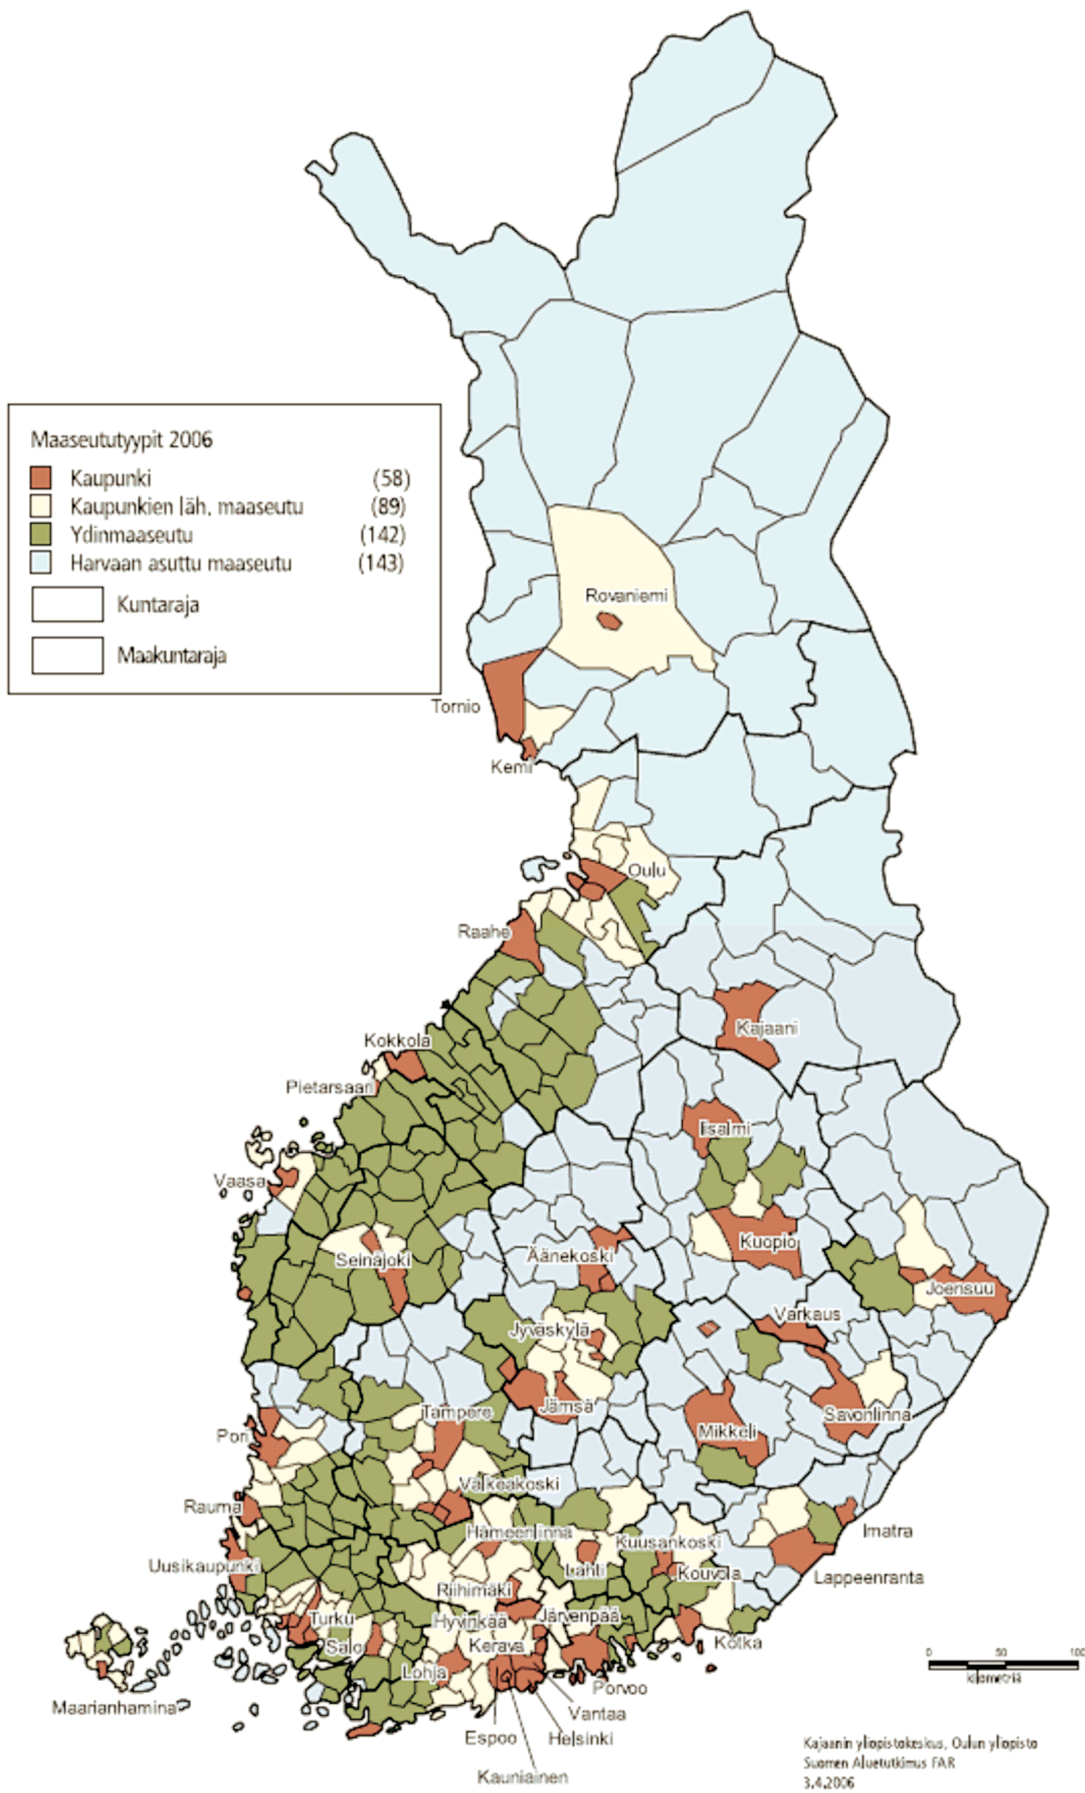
Maaseututyypit 2006

Kaupunki (58)
Kaupunkien läh. maaseutu (89)
Ydinmaaseutu (142)
Harvaan asuttu maaseutu (143)
Kuntaraja
Maakuntaraja

Rovaniemi
Tornio
Kemi
Oulu
Raahe
Kajaani
Kokkola
Pietarsaari
Iisalmi
Vaasa
Kuopio
Seinäjoki
Äänekoski
Joensuu
Varkaus
Jyväskylä
Jämsä
Tampere
Savonlinna
Mikkeli
Pori
Valkeakoski
Rauma
Imatra
Hämeenlinna
Kuusankoski
Lahti
Uusikaupunki
Kouvola
Lappeenranta
Riihimäki
Turku
Hyvinkää
Järvenpää
Kerava
Kotka
Salo
Lohja
Porvoo
Vantaa
Maarianhamina
Espoo
Helsinki
Kauniainen

0 50 100
Kilometriä

Kajaanin yliopistokeskus, Oulun yliopisto
Suomen Aluetutkimus FAR
3.4.2006